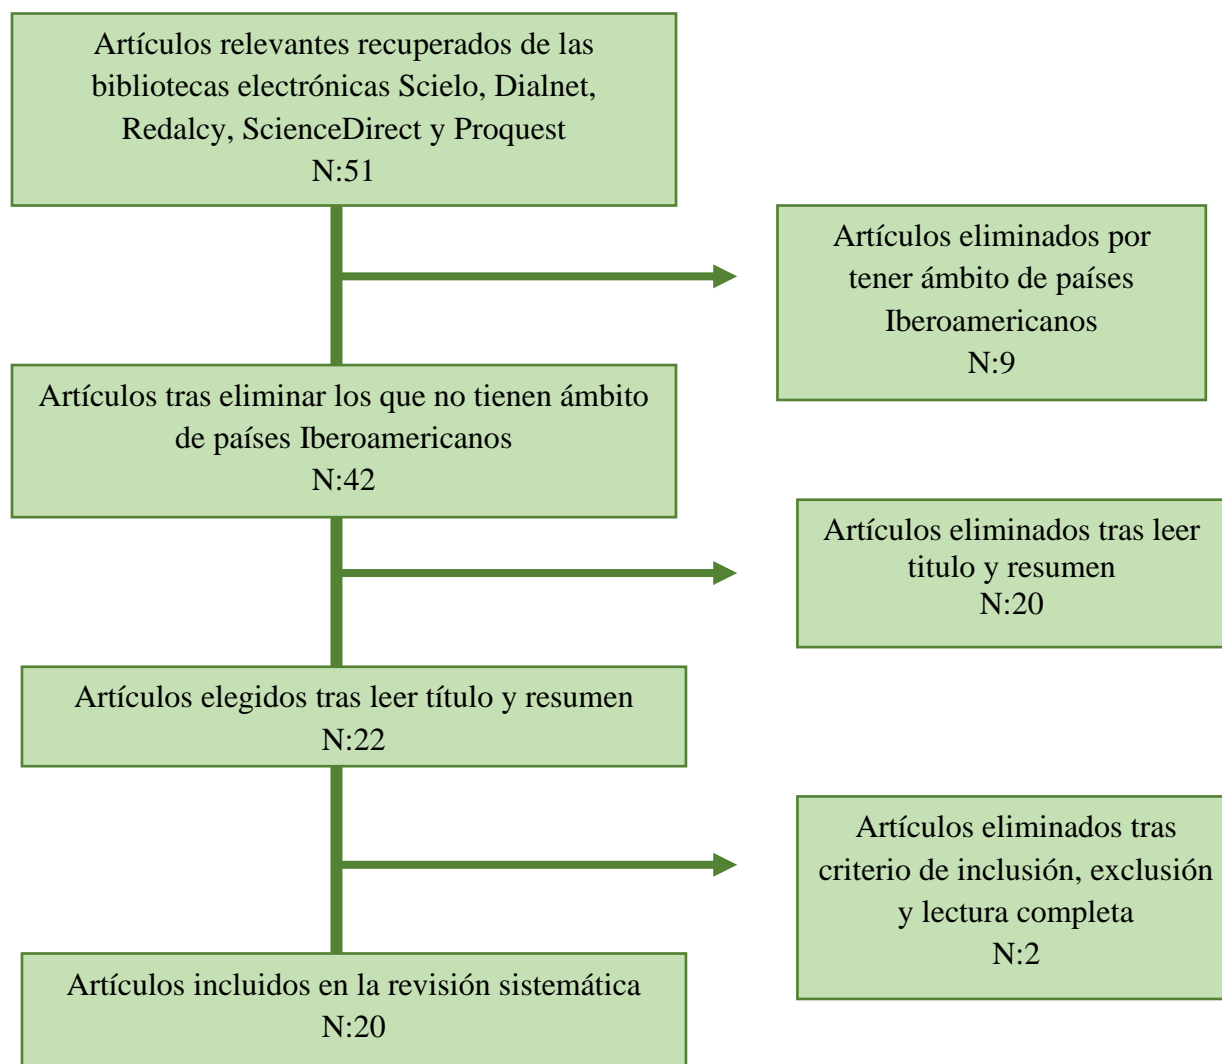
Artículos relevantes recuperados de las bibliotecas electrónicas Scielo, Dialnet, Redalcy, ScienceDirect y Proquest
N:51

Artículos eliminados por tener ámbito de países Iberoamericanos
N:9

Artículos tras eliminar los que no tienen ámbito de países Iberoamericanos
N:42

Artículos eliminados tras leer titulo y resumen
N:20

Artículos elegidos tras leer título y resumen
N:22

Artículos eliminados tras criterio de inclusión, exclusión y lectura completa
N:2

Artículos incluidos en la revisión sistemática
N:20